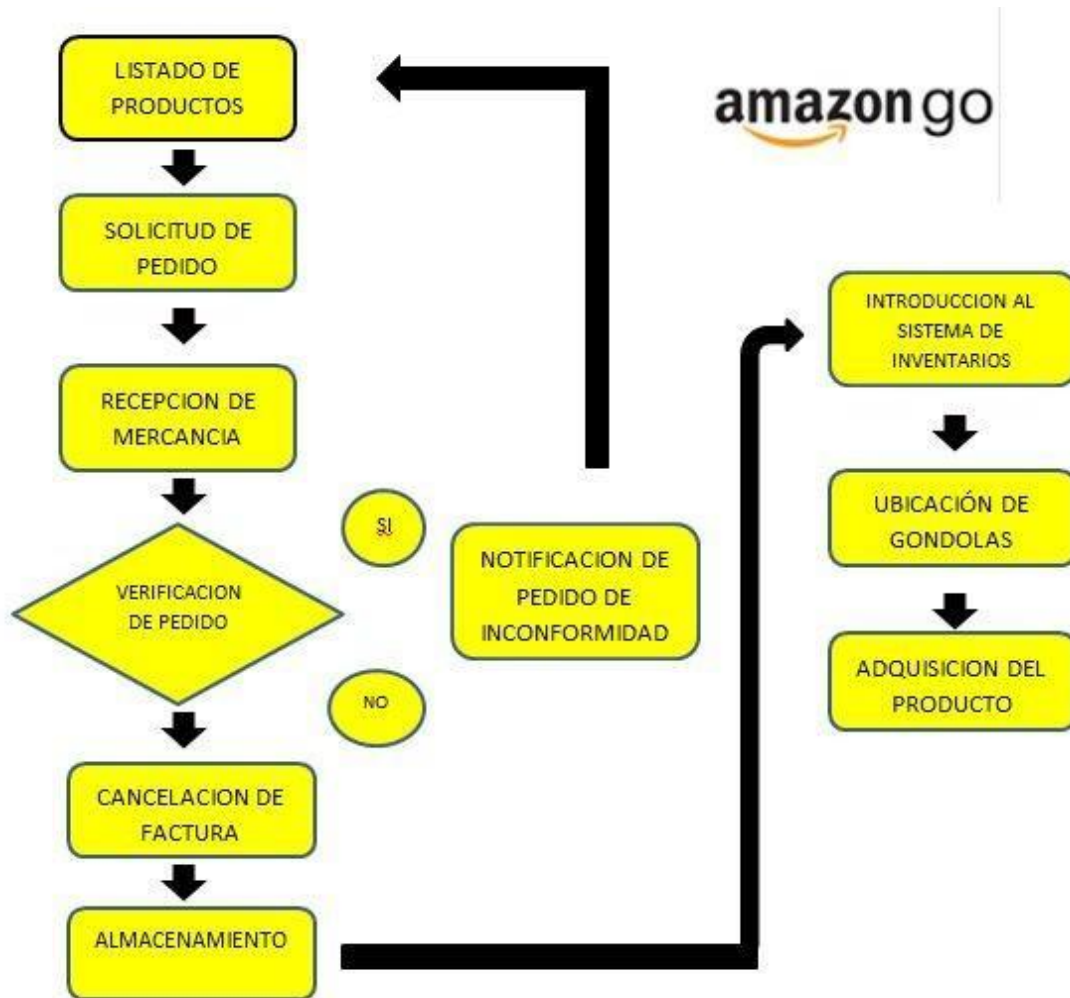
LISTADO DE PRODUCTOS

amazon go

SOLICITUD DE PEDIDO

RECEPCION DE MERCANCIA

SI

VERIFICACION DE PEDIDO

NOTIFICACION DE PEDIDO DE INCONFORMIDAD

NO

CANCELACION DE FACTURA

ALMACENAMIENTO

INTRODUCCION AL SISTEMA DE INVENTARIOS

UBICACIÓN DE GONDOLAS

ADQUISICION DEL PRODUCTO